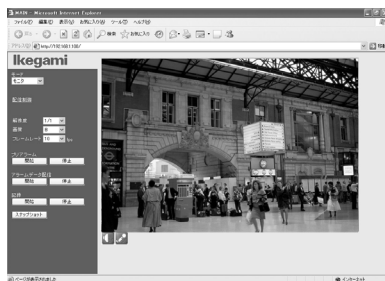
MAIN - Microsoft Internet Explorer

ファイル(F) 編集(E) 表示(V) お気に入り(A) ツール(T) ヘルプ(H)

戻る お気に入り

アドレス(D) http://192.168.1.100/

Ikegami

モード
モニタ

配信制御

解像度 1/1
画質 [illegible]
フレームレート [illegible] fps

ライブ/アラーム
開始 停止

ストリームデータ配信
開始 停止

記録
開始 停止

スナップショット

ページが表示されました

インターネット